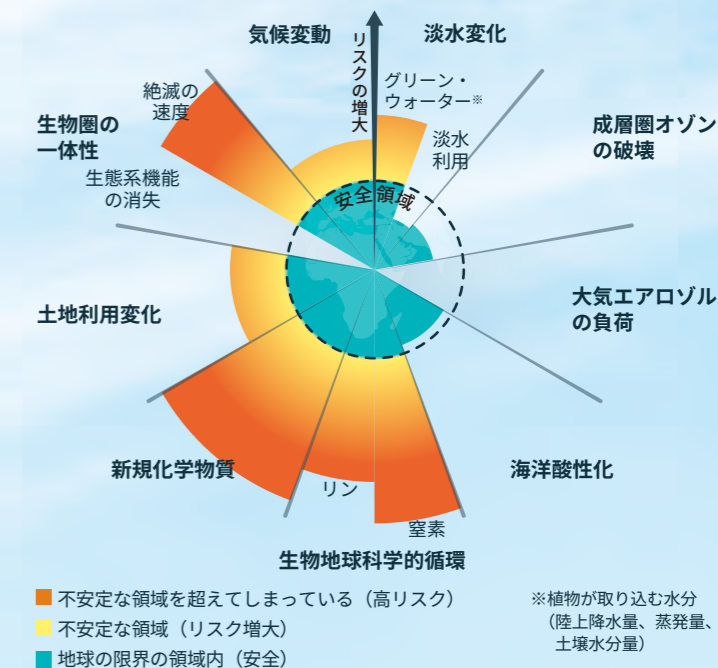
気候変動

リスクの増大

淡水変化

グリーン・ウォーター※

淡水利用

成層圏オゾンの破壊

生物圏の一体性

絶滅の速度

生態系機能の消失

安全領域

大気エアロゾルの負荷

土地利用変化

新規化学物質

リン

窒素

海洋酸性化

生物地球科学的循環

不安定な領域を超えてしまっている（高リスク）

不安定な領域（リスク増大）

地球の限界の領域内（安全）

※植物が取り込む水分（陸上降水量、蒸発量、土壌水分量）